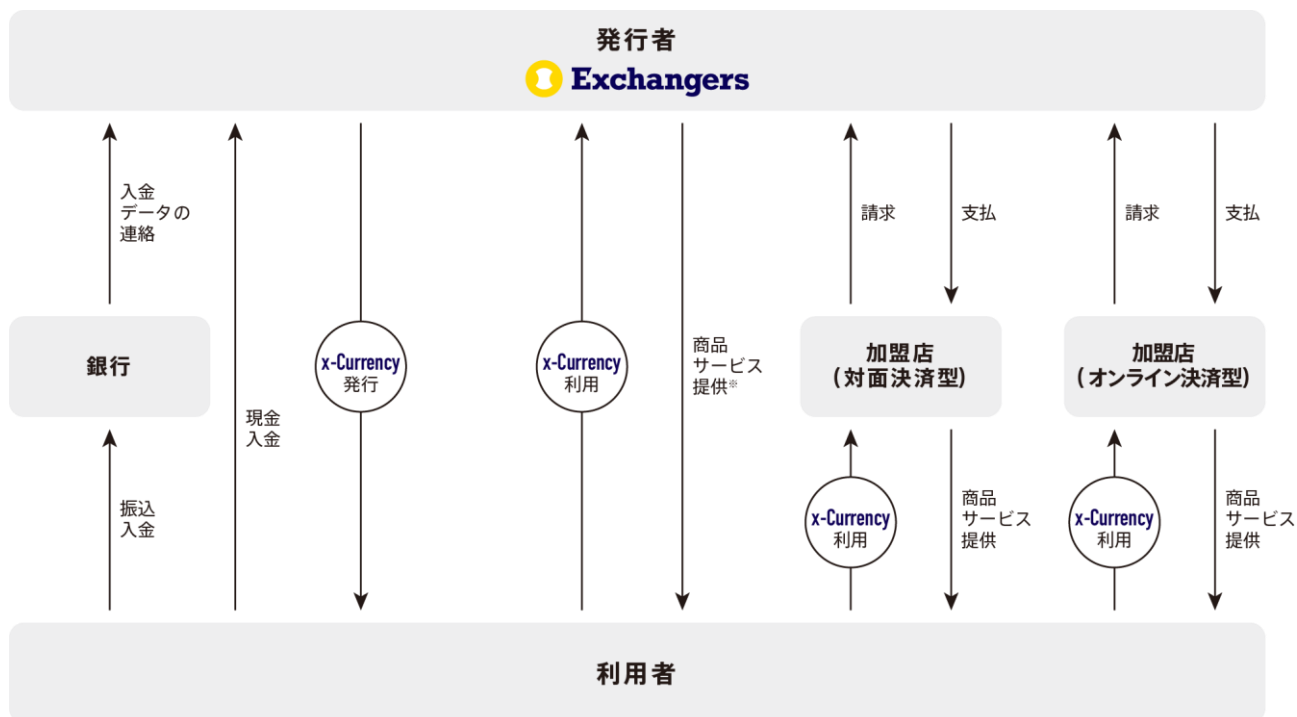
発行者
Exchangers

入金
データの
連絡

銀行

振込
入金

現金
入金

x-Currency
発行

x-Currency
利用

商品
サービス
提供※

請求

支払

加盟店
（対面決済型）

x-Currency
利用

商品
サービス
提供

請求

支払

加盟店
（オンライン決済型）

x-Currency
利用

商品
サービス
提供

利用者